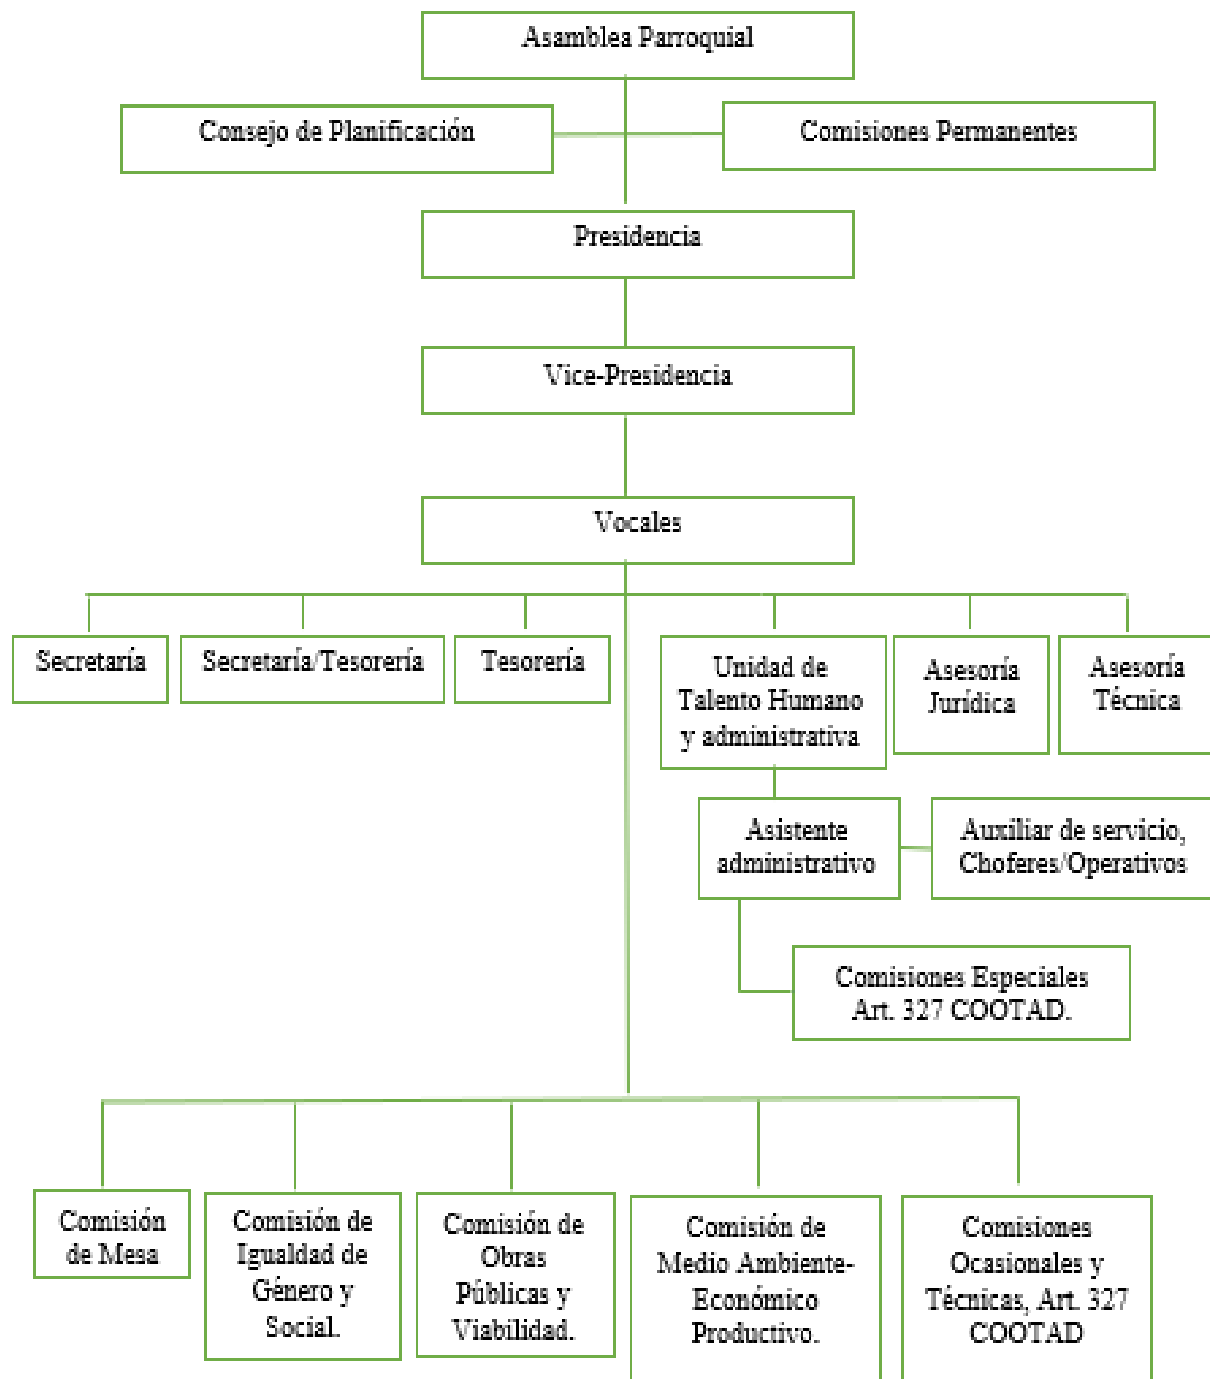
Asamblea Parroquial

Consejo de Planificación

Comisiones Permanentes

Presidencia

Vice-Presidencia

Vocales

Secretaría

Secretaría/Tesorería

Tesorería

Unidad de Talento Humano y administrativa

Asesoría Jurídica

Asesoría Técnica

Asistente administrativo

Auxiliar de servicio, Choferes/Operativos

Comisiones Especiales Art. 327 COOTAD.

Comisión de Mesa

Comisión de Igualdad de Género y Social.

Comisión de Obras Públicas y Viabilidad.

Comisión de Medio Ambiente-Económico Productivo.

Comisiones Ocasionales y Técnicas, Art. 327 COOTAD